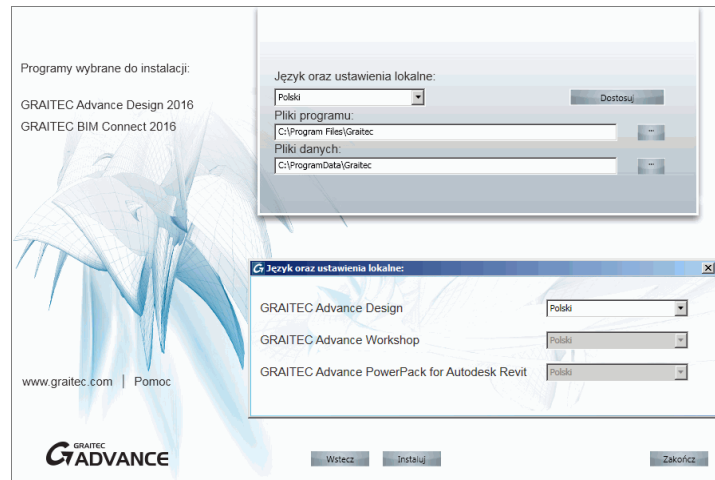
Programy wybrane do instalacji:

GRAITEC Advance Design 2016
GRAITEC BIM Connect 2016

Język oraz ustawienia lokalne:
Polski
Dostosuj
Pliki programu:
C:\Program Files\Graitec
...
Pliki danych:
C:\ProgramData\Graitec
...

Język oraz ustawienia lokalne:

GRAITEC Advance Design
Polski
GRAITEC Advance Workshop
Polski
GRAITEC Advance PowerPack for Autodesk Revit
Polski

www.graitec.com | Pomoc

GRAITEC
ADVANCE

Wstecz
Instaluj
Zakończ